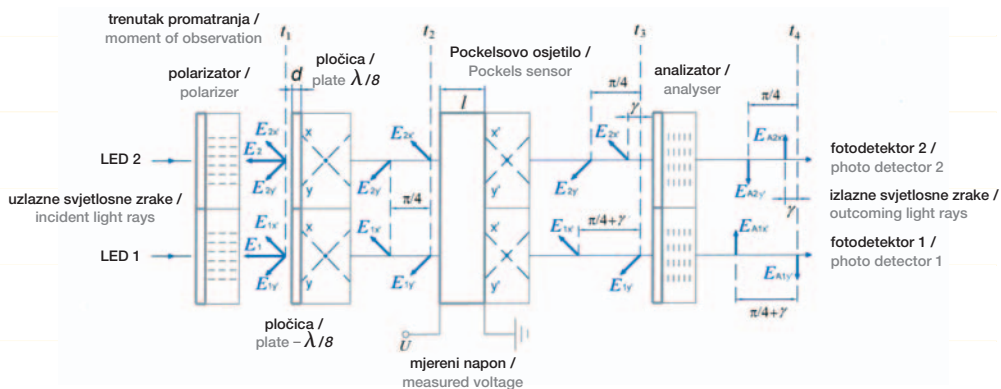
trenutak promatranja /
moment of observation

$t_1$ $t_2$ $t_3$ $t_4$

pločica /
plate $\lambda$/8

Pockelsovo osjetilo /
Pockels sensor

analizator /
analyser

polarizator /
polarizer

$d$

$l$

$\pi/4$

$\gamma$

$\pi/4$

LED 2

$E_{2x'}$ $E_2$ $E_{2y'}$ x y

$E_{2x'}$ $E_{2y'}$

x' y'

$E_{2x'}$ $E_{2y'}$

$E_{A2x}$ $E_{A2y'}$

fotodetektor 2 /
photo detector 2

uzlazne svjetlosne zrake /
incident light rays

$\pi/4$

izlazne svjetlosne zrake /
outcoming light rays

$\gamma$

$E_{1x'}$ $E_1$ $E_{1y'}$ x y

$E_{1x'}$ $E_{1y'}$

x' y'

$\pi/4+\gamma$

$E_{1x'}$ $E_{1y'}$

$E_{A1x'}$ $E_{A1y'}$

LED 1

fotodetektor 1 /
photo detector 1

$\pi/4+\gamma$

pločica /
plate – $\lambda$/8

$U$

mjereni napon /
measured voltage